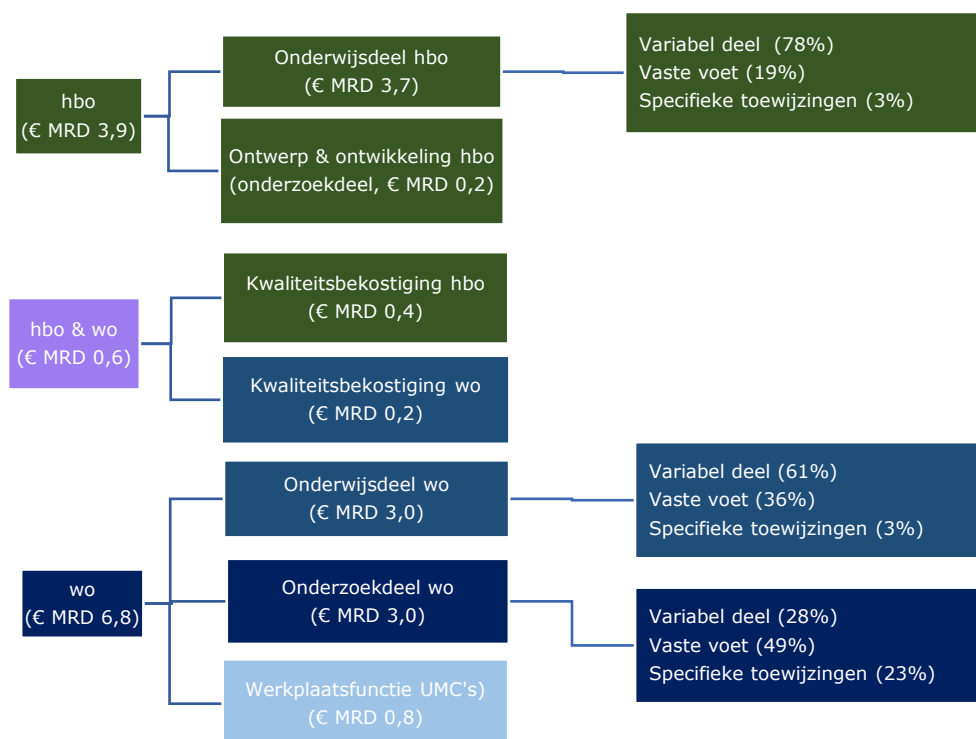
hbo
(€ MRD 3,9)

Onderwijsdeel hbo
(€ MRD 3,7)

Variabel deel (78%)
Vaste voet (19%)
Specifieke toewijzingen (3%)

Ontwerp & ontwikkeling hbo
(onderzoekdeel, € MRD 0,2)

hbo & wo
(€ MRD 0,6)

Kwaliteitsbekostiging hbo
(€ MRD 0,4)

Kwaliteitsbekostiging wo
(€ MRD 0,2)

wo
(€ MRD 6,8)

Onderwijsdeel wo
(€ MRD 3,0)

Variabel deel (61%)
Vaste voet (36%)
Specifieke toewijzingen (3%)

Onderzoekdeel wo
(€ MRD 3,0)

Variabel deel (28%)
Vaste voet (49%)
Specifieke toewijzingen (23%)

Werkplaatsfunctie UMC's)
(€ MRD 0,8)